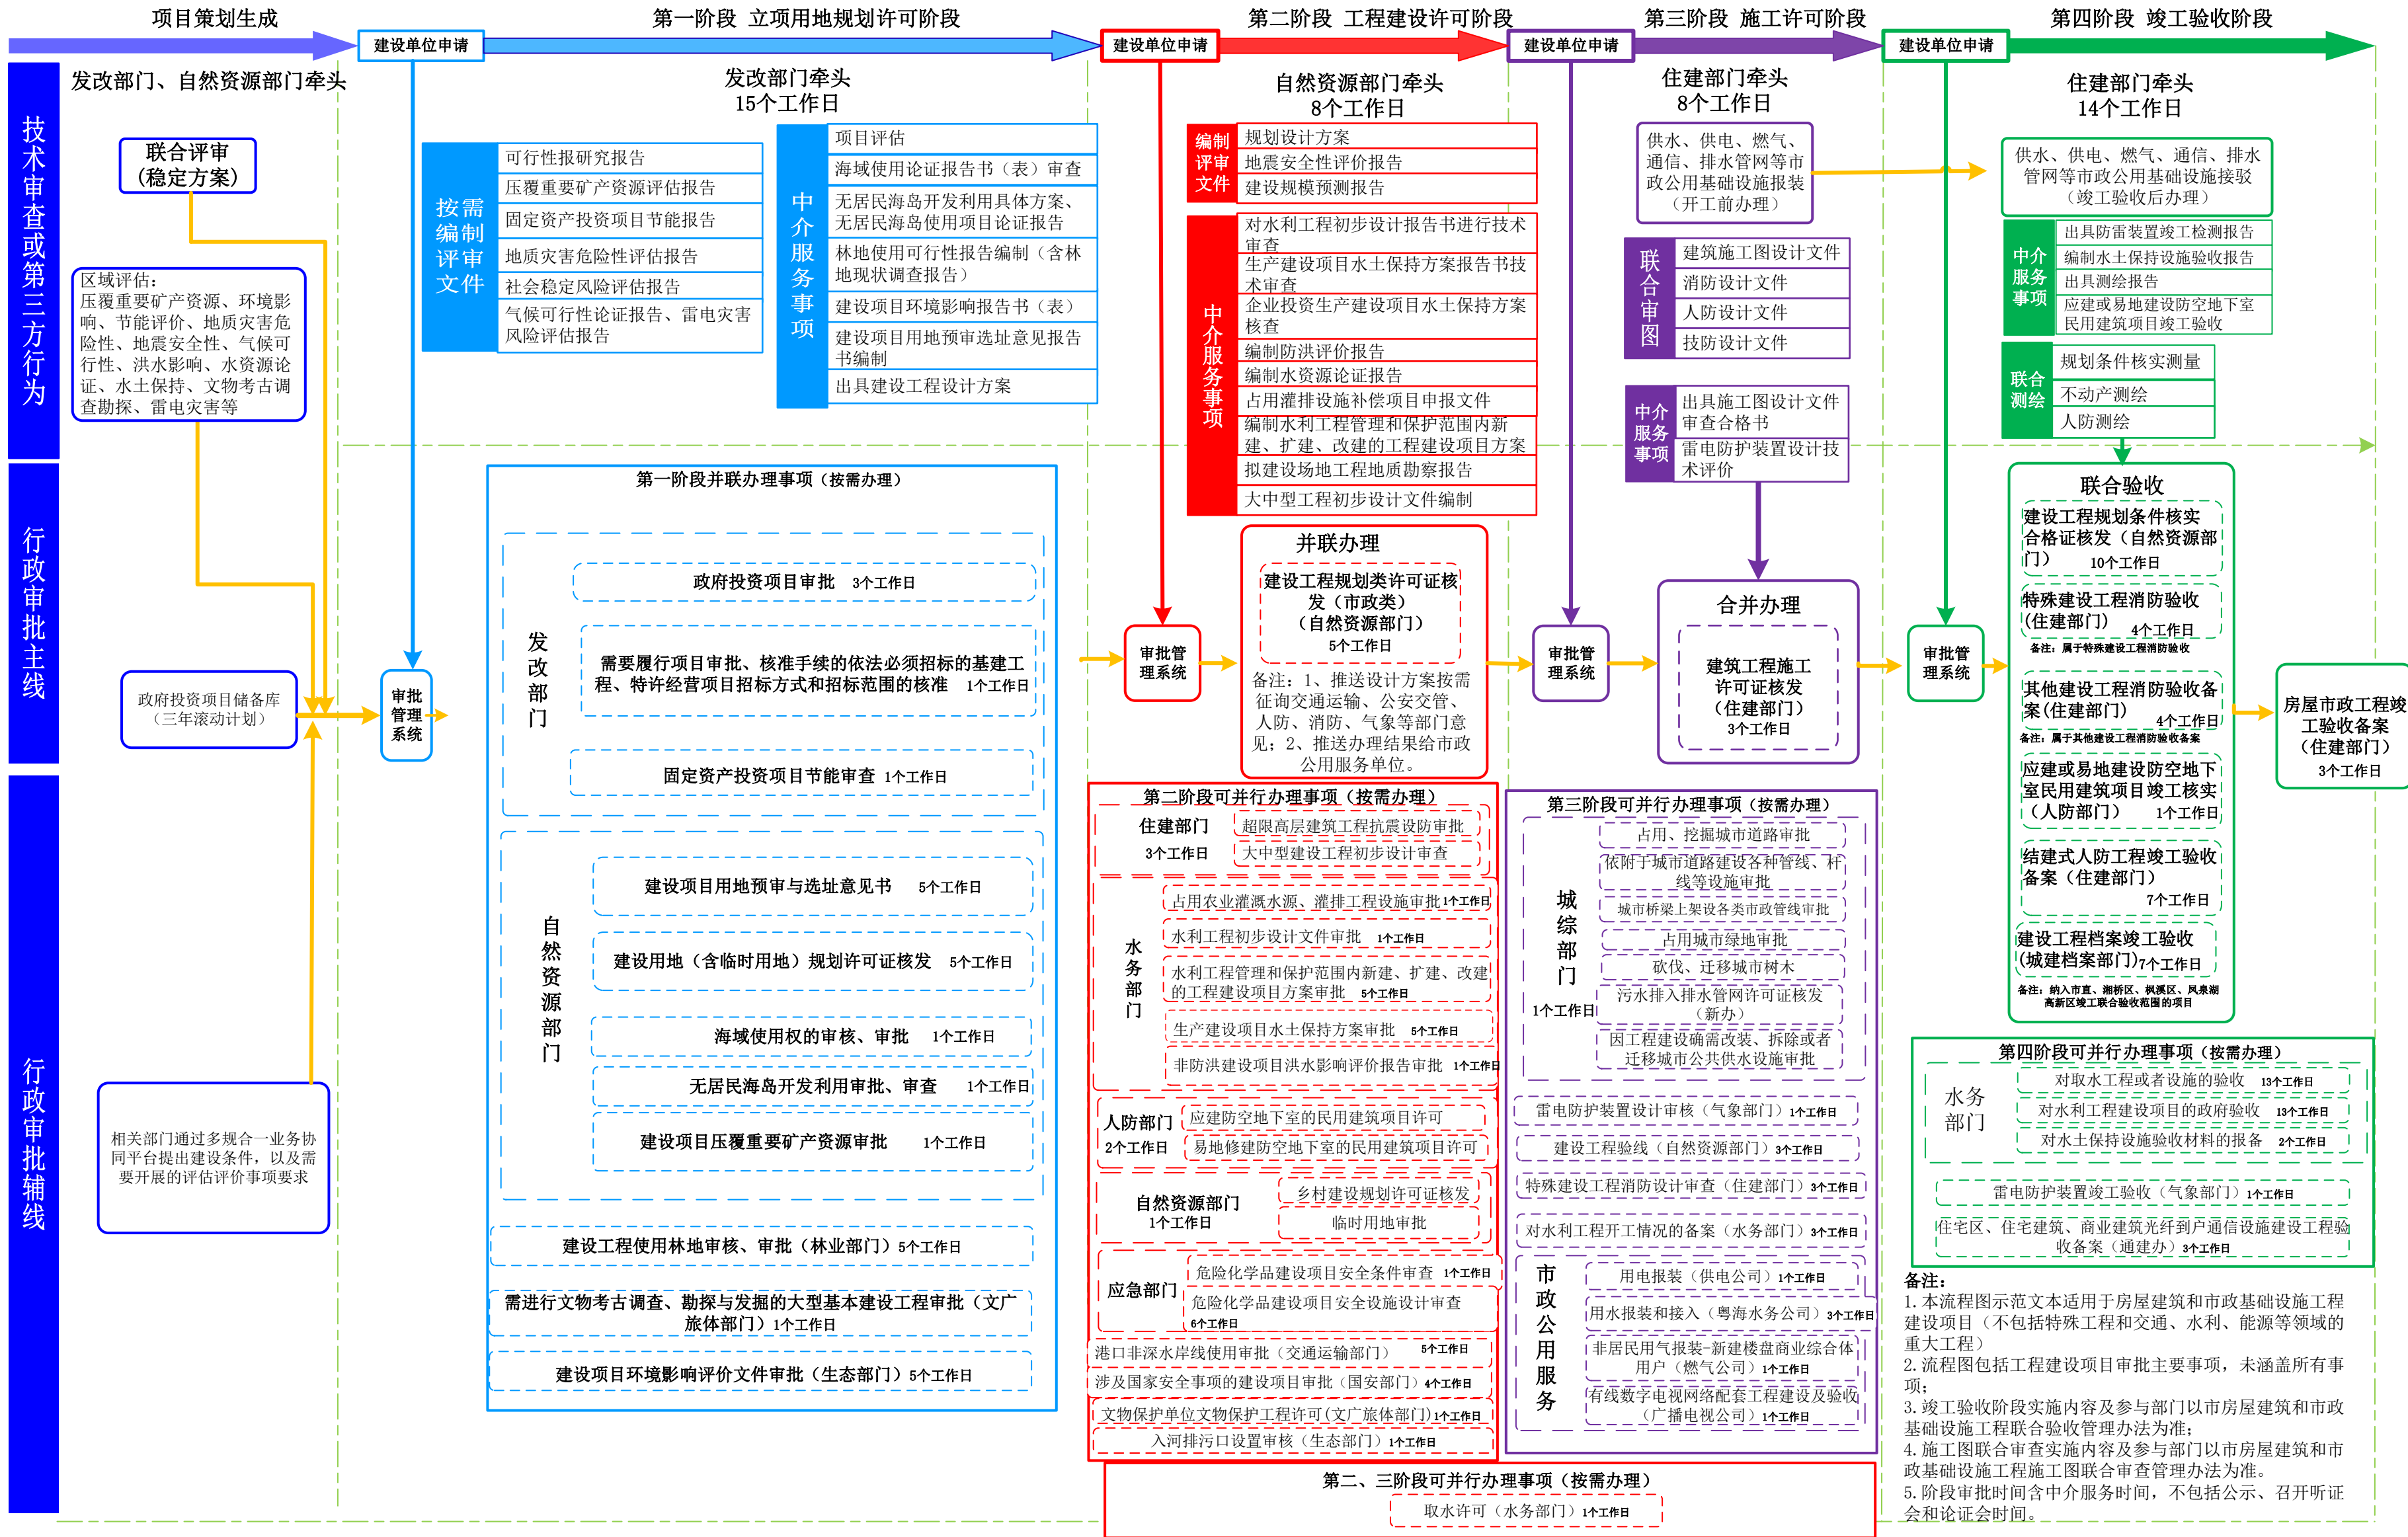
项目策划生成
建设单位申请
第一阶段 立项用地规划许可阶段
建设单位申请
第二阶段 工程建设许可阶段
建设单位申请
第三阶段 施工许可阶段
建设单位申请
第四阶段 竣工验收阶段

技术审查或第三方行为
行政审批主线
行政审批辅线

发改部门、自然资源部门牵头
联合评审（稳定方案）
区域评估：压覆重要矿产资源、环境影响、节能评价、地质灾害危险性、地震安全性、气候可行性、洪水影响、水资源论证、水土保持、文物考古调查勘探、雷电灾害等
政府投资项目储备库（三年滚动计划）
相关部门通过多规合一业务协同平台提出建设条件，以及需要开展的评估评价事项要求
审批管理系统

发改部门牵头
15个工作日
按需编制评审文件
可行性报研究报告
压覆重要矿产资源评估报告
固定资产投资项目节能报告
地质灾害危险性评估报告
社会稳定风险评估报告
气候可行性论证报告、雷电灾害风险评估报告
中介服务事项
项目评估
海域使用论证报告书（表）审查
无居民海岛开发利用具体方案、无居民海岛使用项目论证报告
林地使用可行性报告编制（含林地现状调查报告）
建设项目环境影响报告书（表）
建设项目用地预审选址意见报告书编制
出具建设工程设计方案

第一阶段并联办理事项（按需办理）
发改部门
政府投资项目审批 3个工作日
需要履行项目审批、核准手续的依法必须招标的基建工程、特许经营项目招标方式和招标范围的核准 1个工作日
固定资产投资项目节能审查 1个工作日
自然资源部门
建设项目用地预审与选址意见书 5个工作日
建设用地（含临时用地）规划许可证核发 5个工作日
海域使用权的审核、审批 1个工作日
无居民海岛开发利用审批、审查 1个工作日
建设项目压覆重要矿产资源审批 1个工作日
建设工程使用林地审核、审批（林业部门）5个工作日
需进行文物考古调查、勘探与发掘的大型基本建设工程审批（文广旅体部门）1个工作日
建设项目环境影响评价文件审批（生态部门）5个工作日

自然资源部门牵头
8个工作日
编制评审文件
规划设计方案
地震安全性评价报告
建设规模预测报告
中介服务事项
对水利工程初步设计报告书进行技术审查
生产建设项目水土保持方案报告书技术审查
企业投资生产建设项目水土保持方案核查
编制防洪评价报告
编制水资源论证报告
占用灌排设施补偿项目申报文件
编制水利工程管理和保护范围内新建、扩建、改建的工程建设项目方案
拟建设场地工程地质勘察报告
大中型工程初步设计文件编制
审批管理系统
并联办理
建设工程规划类许可证核发（市政类）（自然资源部门）5个工作日
备注：1、推送设计方案按需征询交通运输、公安交管、人防、消防、文物等部门意见；2、推送办理结果给市政公用服务单位。

第二阶段可并行办理事项（按需办理）
住建部门 3个工作日
超限高层建筑工程抗震设防审批
大中型建设工程初步设计审查
水务部门
占用农业灌溉水源、灌排工程设施审批1个工作日
水利工程初步设计文件审批 1个工作日
水利工程管理和保护范围内新建、扩建、改建的工程建设项目方案审批 5个工作日
生产建设项目水土保持方案审批 5个工作日
非防洪建设项目洪水影响评价报告审批 1个工作日
人防部门 2个工作日
应建防空地下室的民用建筑项目许可
易地修建防空地下室的民用建筑项目许可
自然资源部门 1个工作日
乡村建设规划许可证核发
临时用地审批
应急部门
危险化学品建设项目安全条件审查 1个工作日
危险化学品建设项目安全设施设计审查 6个工作日
港口非深水岸线使用审批（交通运输部门） 5个工作日
涉及国家安全事项的建设项目审批（国安部门）4个工作日
文物保护单位文物保护工程许可（文广旅体部门）1个工作日
入河排污口设置审核（生态部门）1个工作日

住建部门牵头
8个工作日
供水、供电、燃气、通信、排水管网等市政公用基础设施报装（开工前办理）
联合审图
建筑施工图设计文件
消防设计文件
人防设计文件
技防设计文件
中介服务事项
出具施工图设计文件审查合格书
雷电防护装置设计技术评价
审批管理系统
合并办理
建筑工程施工许可证核发（住建部门）3个工作日

第三阶段可并行办理事项（按需办理）
城综部门 1个工作日
占用、挖掘城市道路审批
依附于城市道路建设各种管线、杆线等设施审批
城市桥梁上架设各类市政管线审批
占用城市绿地审批
砍伐、迁移城市树木
污水排入排水管网许可证核发（新办）
因工程建设确需改装、拆除或者迁移城市公共供水设施审批
雷电防护装置设计审核（气象部门）1个工作日
建设工程验线（自然资源部门）3个工作日
特殊建设工程消防设计审查（住建部门）3个工作日
对水利工程开工情况的备案（水务部门）3个工作日
市政公用服务
用电报装（供电公司）1个工作日
用水报装和接入（粤海水务公司）3个工作日
非居民用气报装-新建楼盘商业综合体用户（燃气公司）1个工作日
有线数字电视网络配套工程建设及验收（广播电视公司）1个工作日

第二、三阶段可并行办理事项（按需办理）
取水许可（水务部门）1个工作日

住建部门牵头
14个工作日
供水、供电、燃气、通信、排水管网等市政公用基础设施接驳（竣工验收后办理）
中介服务事项
出具防雷装置竣工检测报告
编制水土保持设施验收报告
出具测绘报告
应建或易地建设防空地下室民用建筑项目竣工验收
联合测绘
规划条件核实测量
不动产测绘
人防测绘
审批管理系统
联合验收
建设工程规划条件核实合格证核发（自然资源部门） 10个工作日
特殊建设工程消防验收（住建部门） 4个工作日
备注：属于特殊建设工程消防验收
其他建设工程消防验收备案(住建部门) 4个工作日
备注：属于其他建设工程消防验收备案
应建或易地建设防空地下室民用建筑项目竣工核实（人防部门） 1个工作日
结建式人防工程竣工验收备案（住建部门） 7个工作日
建设工程档案竣工验收(城建档案部门)7个工作日
备注：纳入市直、湘桥区、枫溪区、风泉湖高新区竣工联合验收范围的项目
房屋市政工程竣工验收备案（住建部门）3个工作日

第四阶段可并行办理事项（按需办理）
水务部门
对取水工程或者设施的验收 13个工作日
对水利工程建设项目的政府验收 13个工作日
对水土保持设施验收材料的报备 2个工作日
雷电防护装置竣工验收（气象部门）1个工作日
住宅区、住宅建筑、商业建筑光纤到户通信设施建设工程验收备案（通建办）3个工作日

备注：
1. 本流程图示范文本适用于房屋建筑和市政基础设施工程建设项目（不包括特殊工程和交通、水利、能源等领域的重大工程）
2. 流程图包括工程建设项目审批主要事项，未涵盖所有事项；
3. 竣工验收阶段实施内容及参与部门以市房屋建筑和市政基础设施工程联合验收管理办法为准；
4. 施工图联合审查实施内容及参与部门以市房屋建筑和市政基础设施工程施工图联合审查管理办法为准。
5. 阶段审批时间含中介服务时间，不包括公示、召开听证会和论证会时间。